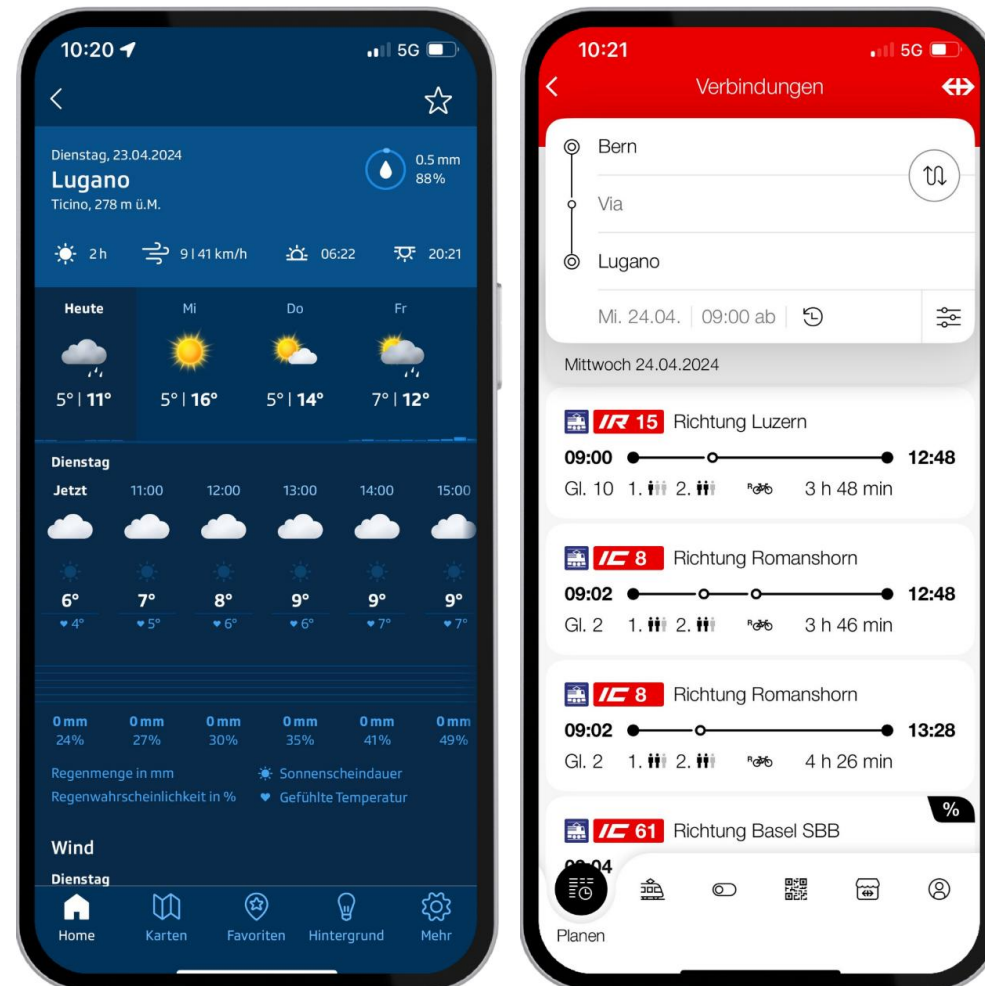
10:20
5G

Dienstag, 23.04.2024
Lugano
Ticino, 278 m ü.M.

0.5 mm
88%

2 h
9 | 41 km/h
06:22
20:21

Heute
5° | 11°
Mi
5° | 16°
Do
5° | 14°
Fr
7° | 12°

Dienstag

| Jetzt | 11:00 | 12:00 | 13:00 | 14:00 | 15:00 |
|---|---|---|---|---|---|
| 6° | 7° | 8° | 9° | 9° | 9° |
| 4° | 5° | 6° | 6° | 7° | 7° |
| 0 mm | 0 mm | 0 mm | 0 mm | 0 mm | 0 mm |
| 24% | 27% | 30% | 35% | 41% | 49% |

Regenmenge in mm
Regenwahrscheinlichkeit in %
Sonnenscheindauer
Gefühlte Temperatur

Wind
Dienstag

Home Karten Favoriten Hintergrund Mehr

10:21
5G
Verbindungen

Bern
Via
Lugano
Mi. 24.04. | 09:00 ab

Mittwoch 24.04.2024

IR 15 Richtung Luzern
09:00 12:48
Gl. 10 1. 2. 3 h 48 min

IC 8 Richtung Romanshorn
09:02 12:48
Gl. 2 1. 2. 3 h 46 min

IC 8 Richtung Romanshorn
09:02 13:28
Gl. 2 1. 2. 4 h 26 min

%
IC 61 Richtung Basel SBB
09:04

Planen